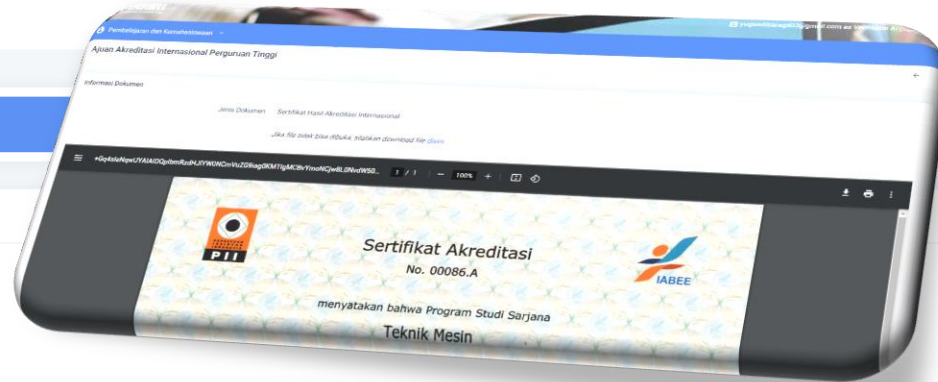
Pembelajaran dan Kemahasiswaan

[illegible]@gmail.com sebagai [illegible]

Ajuan Akreditasi Internasional Perguruan Tinggi

Informasi Dokumen

Jenis Dokumen    Sertifikat Hasil Akreditasi Internasional

Jika file tidak bisa dibuka, silahkan download file disini

+Gq4sIeNpeUYAIdDQplbmRzdHJlYW0NCmVuZGRvag0KMTIgMCBvYmoNCjwBL0NvdW50... 1 / 1 — 100% +

PII

Sertifikat Akreditasi
No. 00086.A

IABEE

menyatakan bahwa Program Studi Sarjana

Teknik Mesin